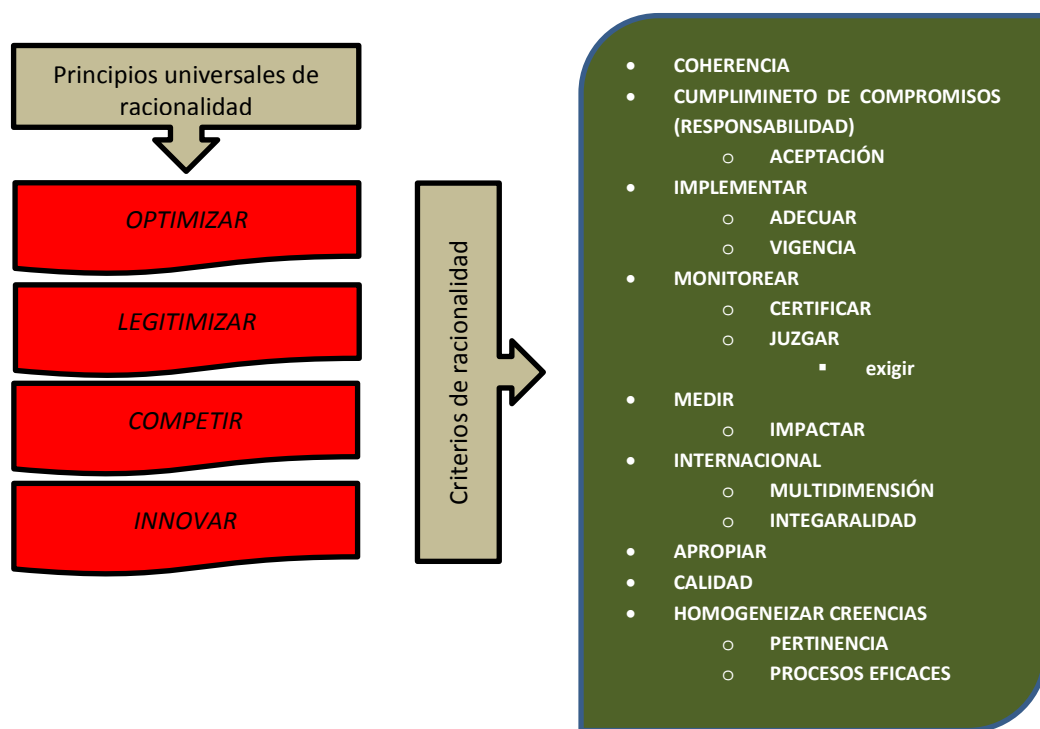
Principios universales de racionalidad

OPTIMIZAR

LEGITIMIZAR

COMPETIR

INNOVAR

Criterios de racionalidad

- COHERENCIA
- CUMPLIMINETO DE COMPROMISOS (RESPONSABILIDAD)
  - ACEPTACIÓN
- IMPLEMENTAR
  - ADECUAR
  - VIGENCIA
- MONITOREAR
  - CERTIFICAR
  - JUZGAR
    - exigir
- MEDIR
  - IMPACTAR
- INTERNACIONAL
  - MULTIDIMENSIÓN
  - INTEGARALIDAD
- APROPIAR
- CALIDAD
- HOMOGENEIZAR CREENCIAS
  - PERTINENCIA
  - PROCESOS EFICACES